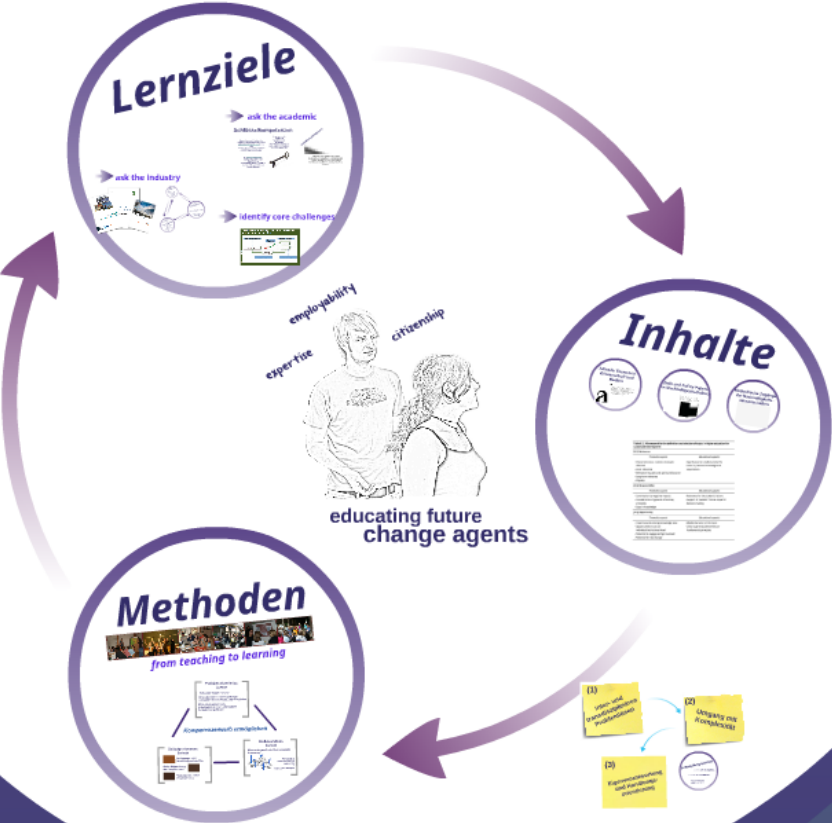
Lernziele

ask the academic

Schlüsselkompetenzen

ask the industry

identify core challenges

employability

citizenship

expertise

educating future
change agents

Inhalte

Methoden

from teaching to learning

(Kompetenzaufbau) ermöglichen

(1)
Inter- und transdisziplinäre Problemlösung

(2)
Umgang mit Komplexität

(3)
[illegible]